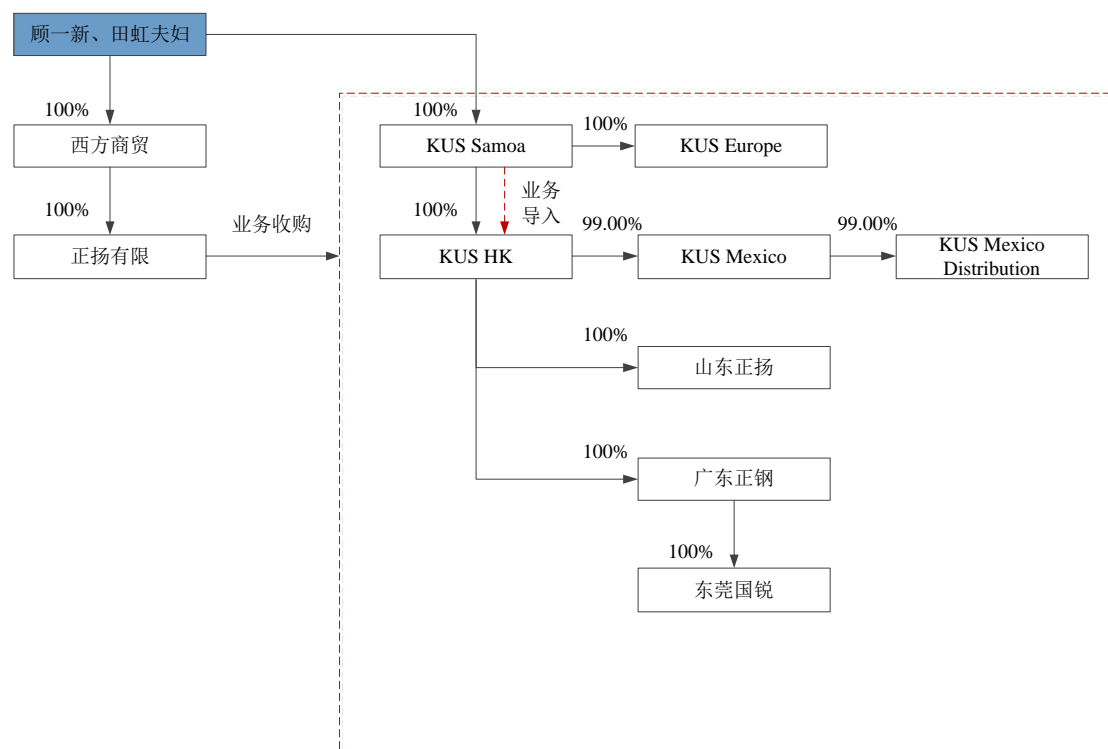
顾一新、田虹夫妇

100%

西方商贸

100%

正扬有限

业务收购

100%

KUS Samoa

100%

KUS Europe

业务导入

100%

KUS HK

99.00%

KUS Mexico

99.00%

KUS Mexico Distribution

100%

山东正扬

100%

广东正钢

100%

东莞国锐